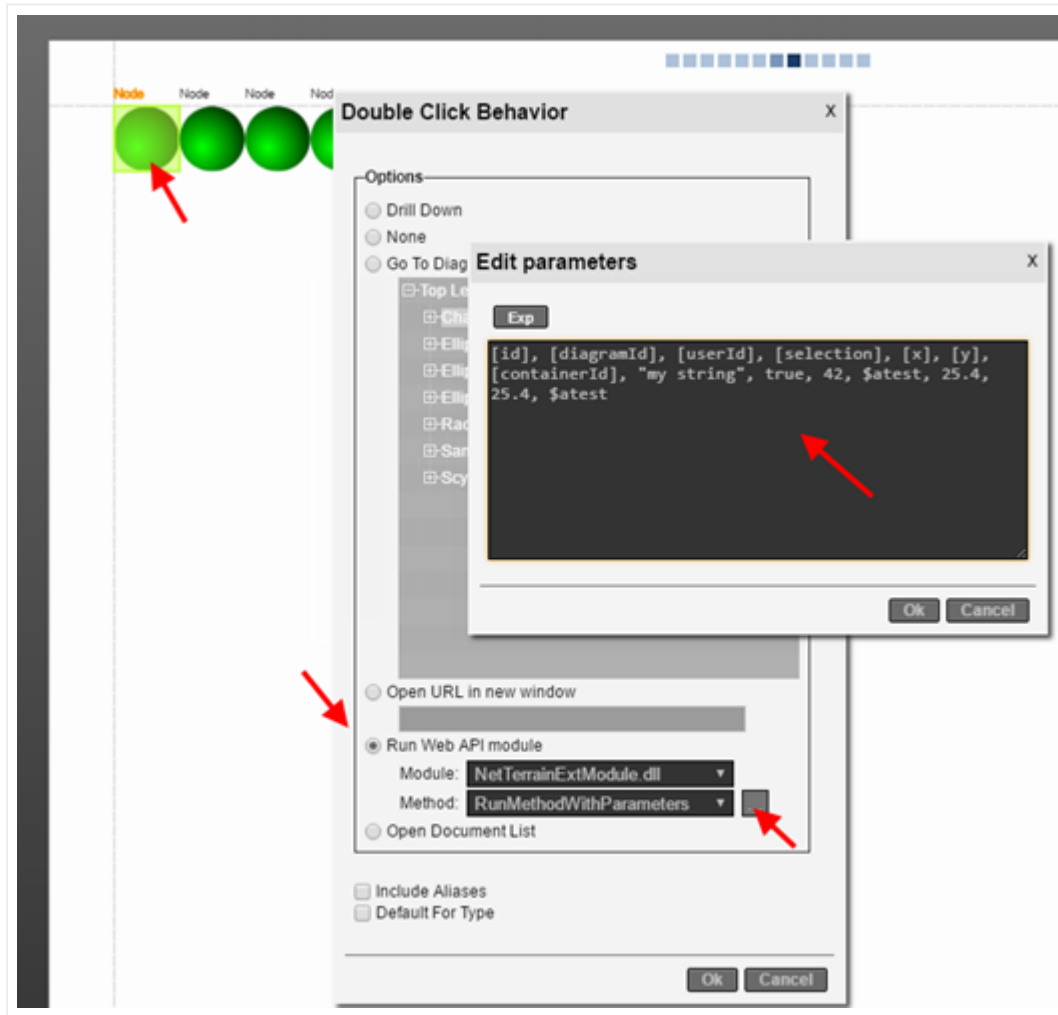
Node Node Node Nod

Double Click Behavior
x

Options
Drill Down
None
Go To Diag

⊟Top Le
⊞Cha
⊞Elli
⊞Elli
⊞Elli
⊞Rac
⊞Sar
⊞Scy

Edit parameters
x

Exp

[id], [diagramId], [userId], [selection], [x], [y], [containerId], "my string", true, 42, $atest, 25.4, 25.4, $atest

Ok Cancel

Open URL in new window
Run Web API module
Module: NetTerrainExtModule.dll
Method: RunMethodWithParameters
Open Document List

Include Aliases
Default For Type

Ok Cancel